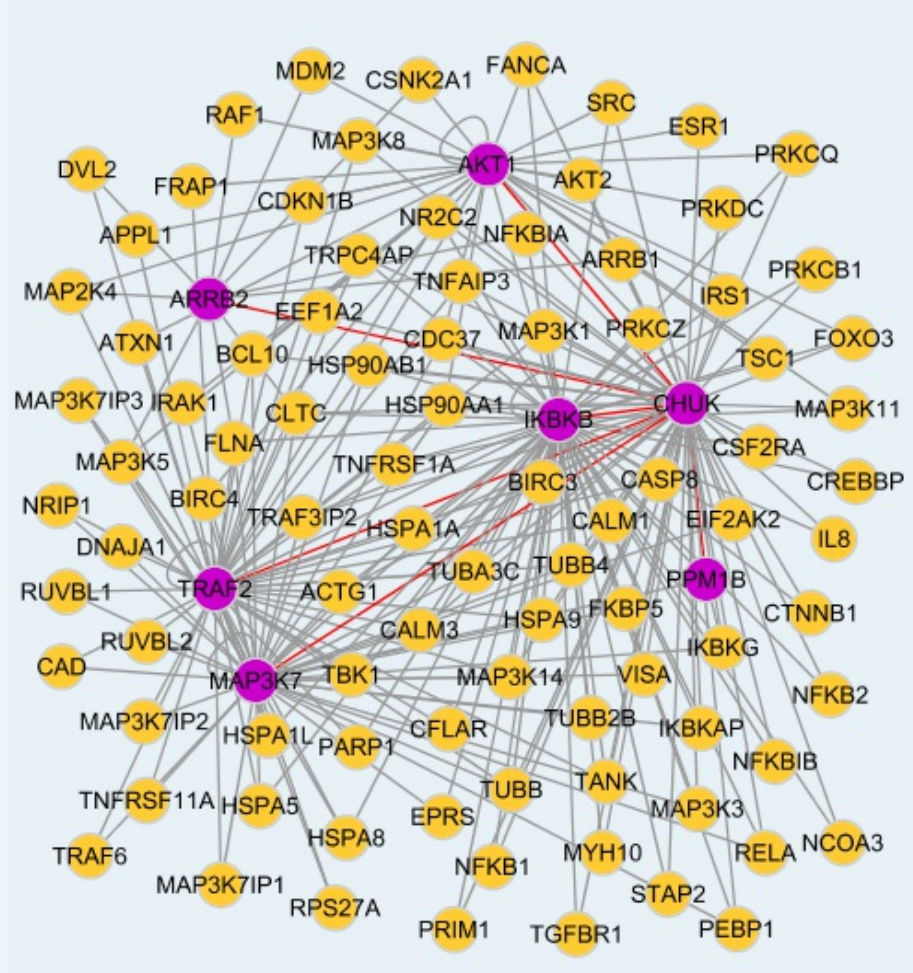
MDM2
CSNK2A1
FANCA
RAF1
MAP3K8
AKT1
SRC
ESR1
PRKCQ
DVL2
FRAP1
CDKN1B
AKT2
NR2C2
NFKBIA
PRKDC
APPL1
TRPC4AP
ARRB1
MAP2K4
ARRB2
TNFAIP3
IRS1
PRKCB1
EEF1A2
ATXN1
CDC37
MAP3K1
PRKCZ
FOXO3
BCL10
HSP90AB1
TSC1
MAP3K7IP3
IRAK1
HSP90AA1
IKBKB
CHUK
MAP3K11
CLTC
FLNA
CSF2RA
MAP3K5
TNFRSF1A
BIRC3
CASP8
CREBBP
NRIP1
BIRC4
TRAF3IP2
HSPA1A
CALM1
EIF2AK2
IL8
DNAJA1
TUBA3C
TUBB4
PPM1B
RUVBL1
TRAF2
ACTG1
CTNNB1
RUVBL2
HSPA9
FKBP5
CALM3
IKBKG
CAD
MAP3K7
TBK1
MAP3K14
VISA
NFKB2
MAP3K7IP2
HSPA1L
PARP1
CFLAR
TUBB2B
IKBKAP
NFKBIB
TNFRSF11A
HSPA5
TANK
TUBB
MAP3K3
HSPA8
EPRS
RELA
NCOA3
TRAF6
NFKB1
MYH10
MAP3K7IP1
RPS27A
STAP2
PRIM1
TGFBR1
PEBP1